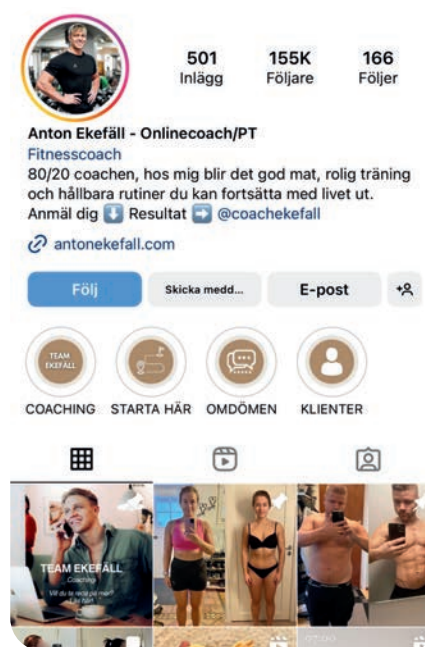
501
Inlägg

155K
Följare

166
Följer

Anton Ekefäll - Onlinecoach/PT
Fitnesscoach
80/20 coachen, hos mig blir det god mat, rolig träning och hållbara rutiner du kan fortsätta med livet ut.
Anmäl dig ⬇️ Resultat ➡️ @coachekefall
antonekefall.com

Följ
Skicka medd...
E-post

TEAM EKEFÄLL
COACHING
STARTA HÄR
OMDÖMEN
KLIENTER

TEAM EKEFÄLL
Coaching
Vill du ta racet på mer?
Läs här!